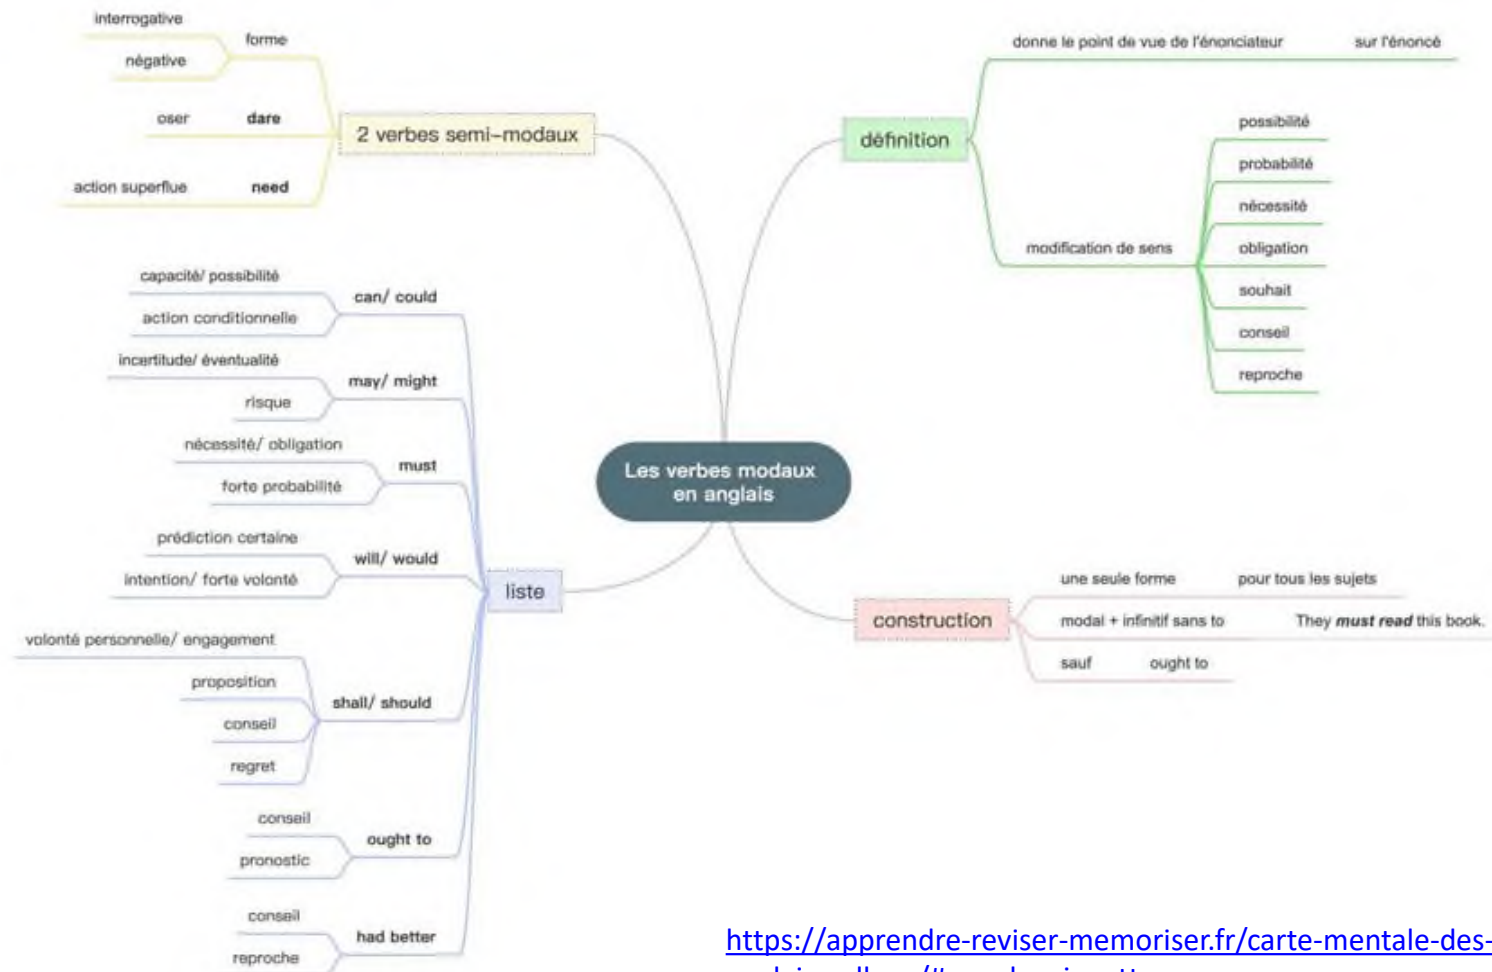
Les verbes modaux en anglais

2 verbes semi-modaux
forme
interrogative
négative
dare
oser
need
action superflue

définition
donne le point de vue de l'énonciateur
sur l'énoncé
modification de sens
possibilité
probabilité
nécessité
obligation
souhait
conseil
reproche

liste
can/ could
capacité/ possibilité
action conditionnelle
may/ might
incertitude/ éventualité
risque
must
nécessité/ obligation
forte probabilité
will/ would
prédiction certaine
intention/ forte volonté
shall/ should
volonté personnelle/ engagement
proposition
conseil
regret
ought to
conseil
pronostic
had better
conseil
reproche

construction
une seule forme
pour tous les sujets
modal + infinitif sans to
They ***must read*** this book.
sauf
ought to

https://apprendre-reviser-memoriser.fr/carte-mentale-des-
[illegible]